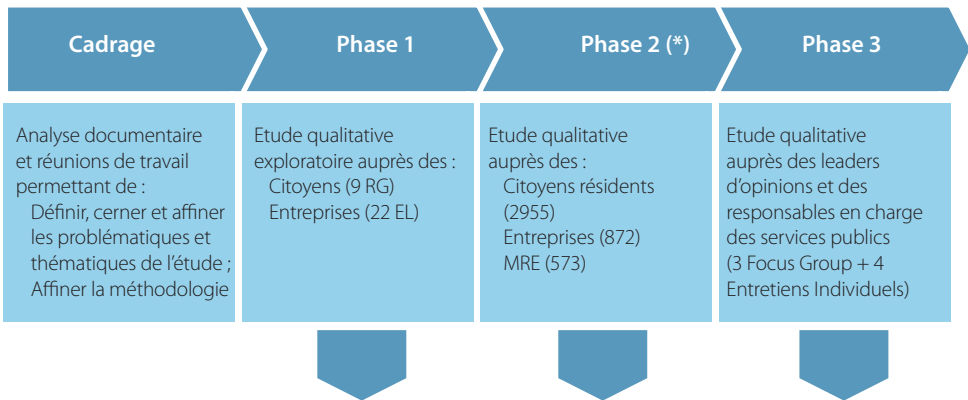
Cadrage

Phase 1

Phase 2 (*)

Phase 3

Analyse documentaire et réunions de travail permettant de :
Définir, cerner et affiner les problématiques et thématiques de l’étude ;
Affiner la méthodologie

Etude qualitative exploratoire auprès des :
Citoyens (9 RG)
Entreprises (22 EL)

Etude qualitative auprès des :
Citoyens résidents (2955)
Entreprises (872)
MRE (573)

Etude qualitative auprès des leaders d’opinions et des responsables en charge des services publics (3 Focus Group + 4 Entretiens Individuels)